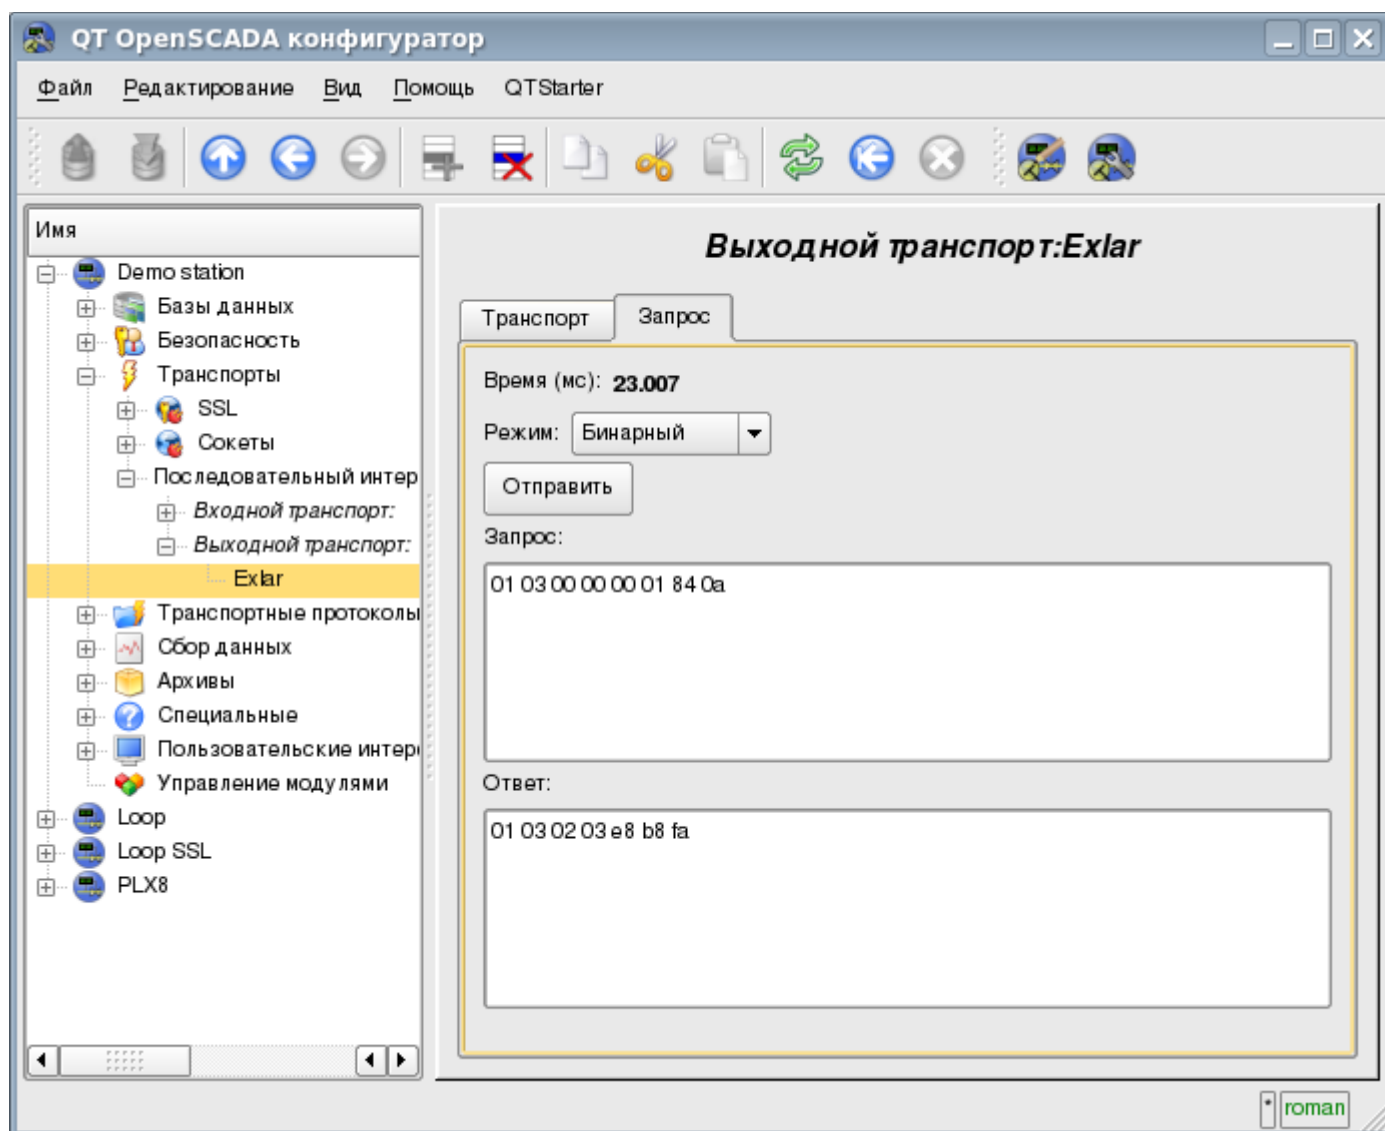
QT OpenSCADA конфигуратор

Файл Редактирование Вид Помощь QTStarter

Имя

Demo station
Базы данных
Безопасность
Транспорты
SSL
Сокеты
Последовательный интер
Входной транспорт:
Выходной транспорт:
Exlar
Транспортные протоколы
Сбор данных
Архивы
Специальные
Пользовательские интер
Управление модулями
Loop
Loop SSL
PLX8

Выходной транспорт:Exlar

Транспорт Запрос

Время (мс): 23.007

Режим: Бинарный

Отправить

Запрос:

01 03 00 00 00 01 84 0a

Ответ:

01 03 02 03 e8 b8 fa

roman